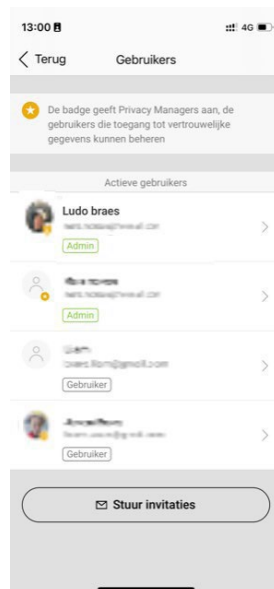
13:00

4G

< Terug

Gebruikers

De badge geeft Privacy Managers aan, de gebruikers die toegang tot vertrouwelijke gegevens kunnen beheren

Actieve gebruikers

Ludo braes
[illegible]
Admin

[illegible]
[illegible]
Admin

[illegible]
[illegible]
Gebruiker

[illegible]
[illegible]
Gebruiker

Stuur invitaties